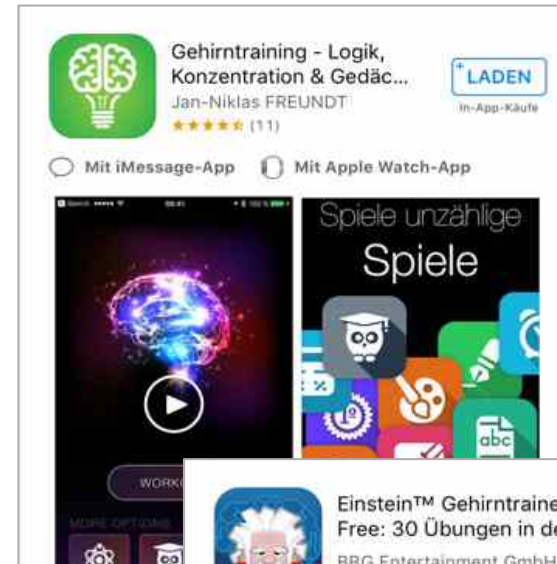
Gehirntraining - Logik, Konzentration & Gedäc...
Jan-Niklas FREUNDT
★★★★☆ (11)

LADEN
In-App-Käufe

Mit iMessage-App
Mit Apple Watch-App

WORK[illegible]
MORE OPTIONS

Spiele unzählige
Spiele

abc

Einstein™ Gehirntraine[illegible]
Free: 30 Übungen in de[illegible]
BBG Entertainment GmbH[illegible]